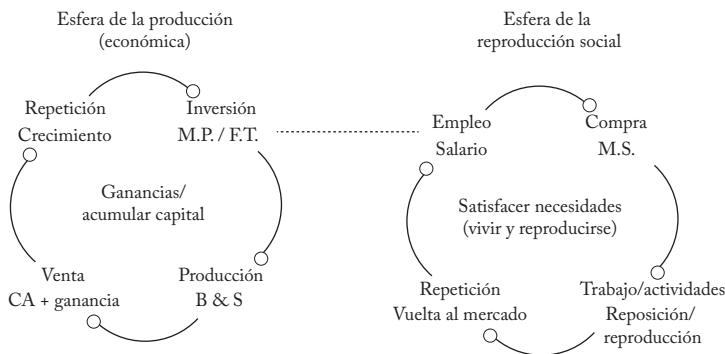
Esfera de la producción (económica)

Repetición
Crecimiento

Inversión
M.P. / F.T.

Ganancias/
acumular capital

Venta
CA + ganancia

Producción
B & S

Esfera de la reproducción social

Empleo
Salario

Compra
M.S.

Satisfacer necesidades
(vivir y reproducirse)

Repetición
Vuelta al mercado

Trabajo/actividades
Reposición/
reproducción